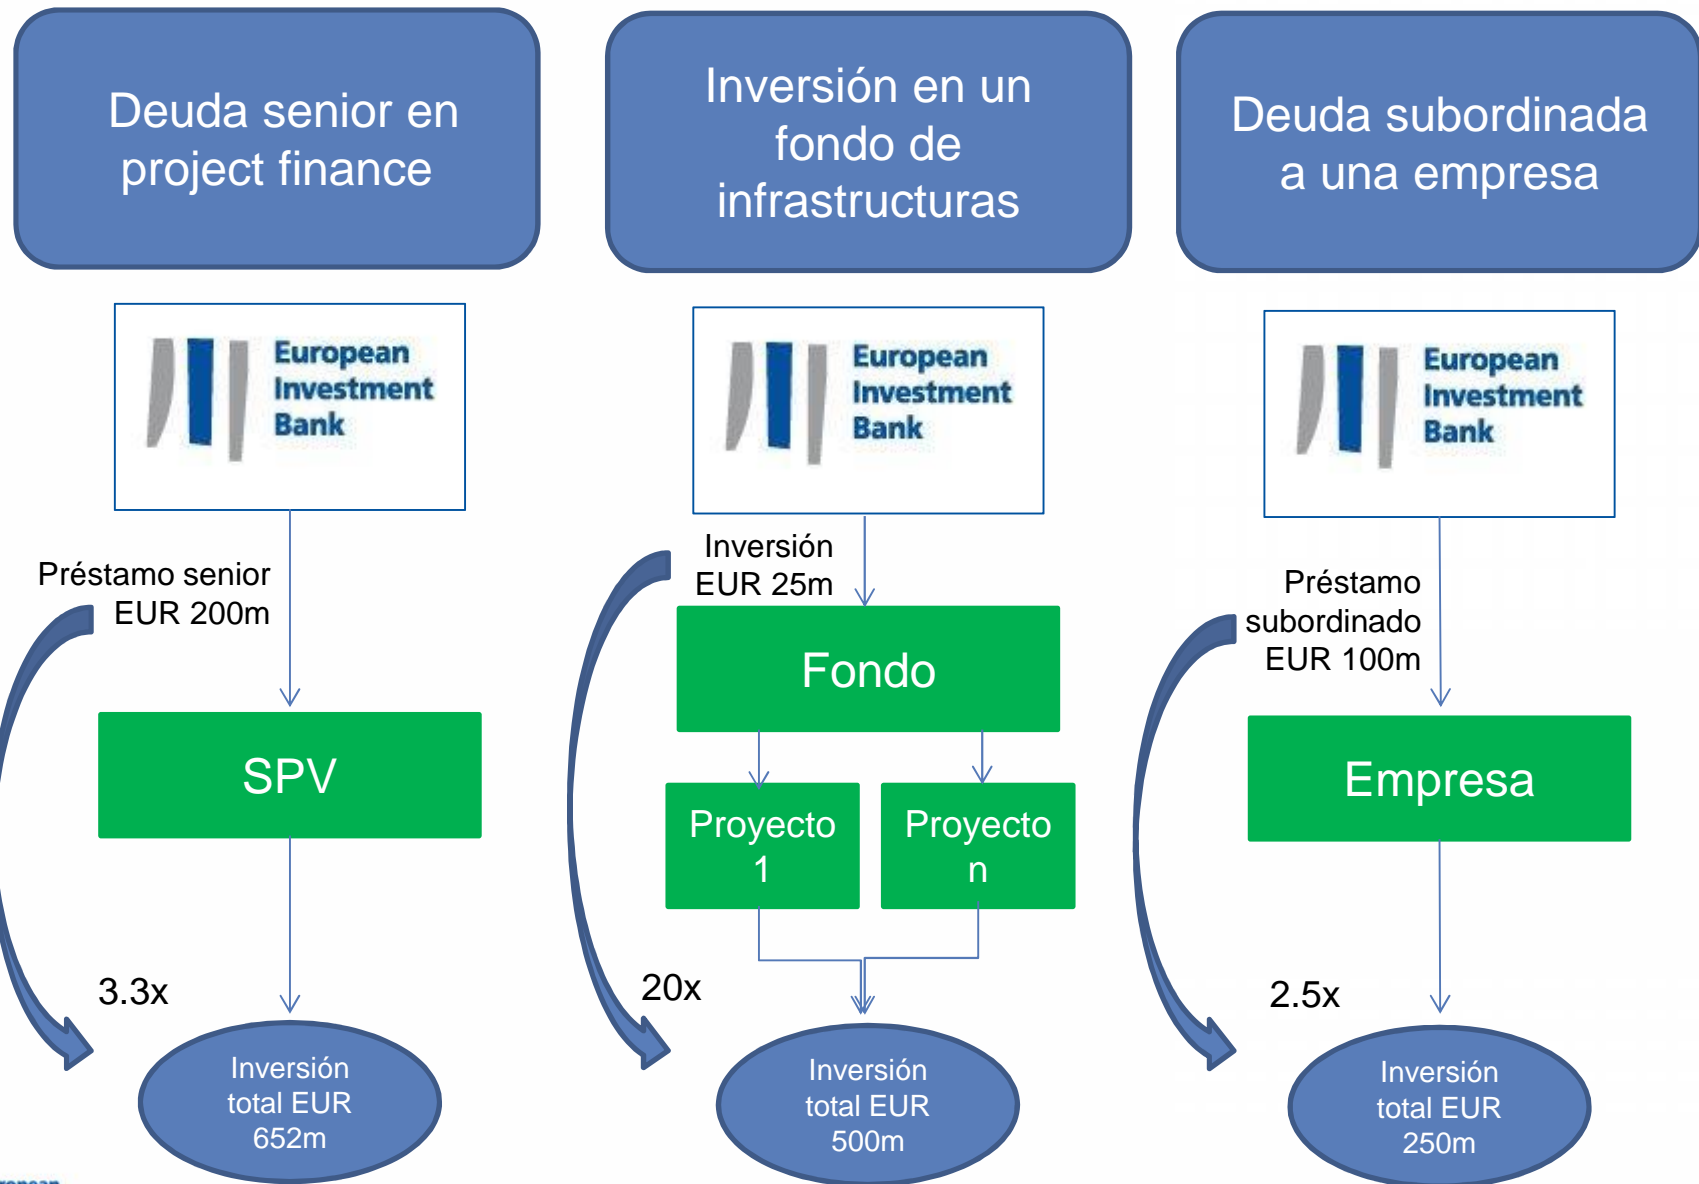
Deuda senior en project finance

European Investment Bank

Préstamo senior EUR 200m

SPV

3.3x

Inversión total EUR 652m

Inversión en un fondo de infraestructuras

European Investment Bank

Inversión EUR 25m

Fondo

Proyecto 1

Proyecto n

20x

Inversión total EUR 500m

Deuda subordinada a una empresa

European Investment Bank

Préstamo subordinado EUR 100m

Empresa

2.5x

Inversión total EUR 250m